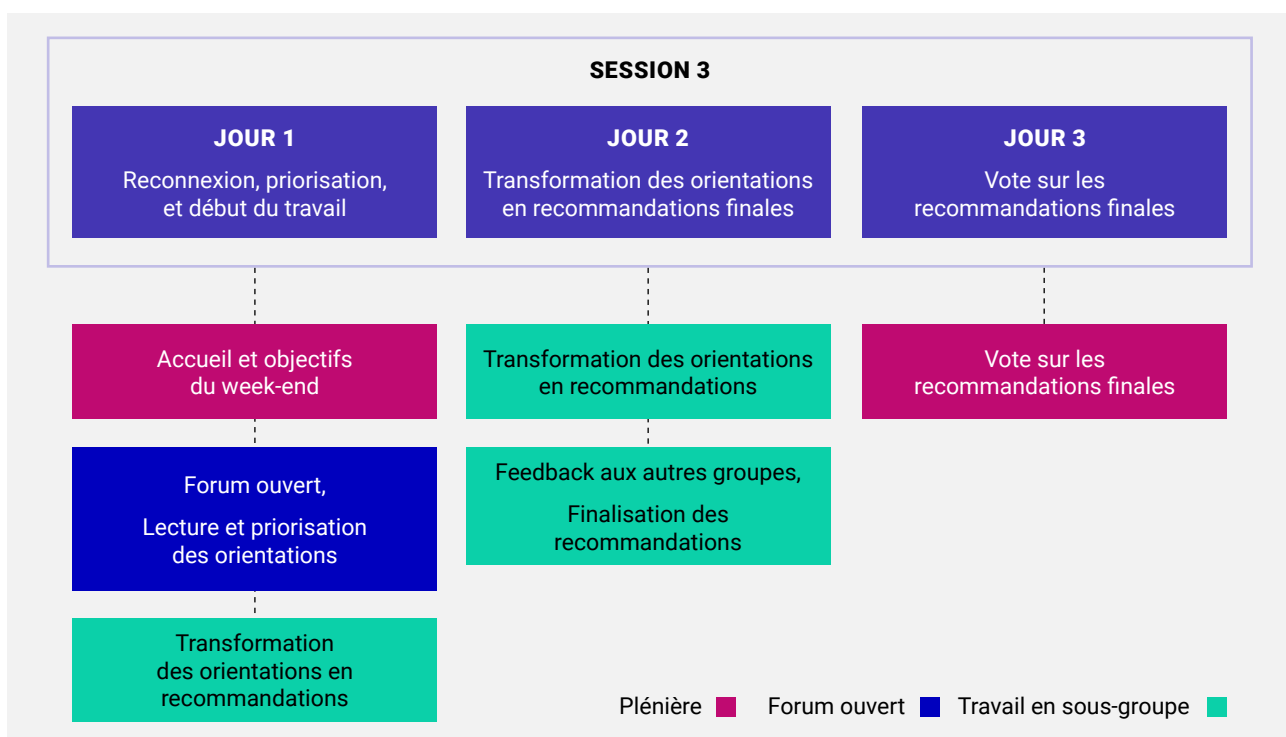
SESSION 3

JOUR 1
Reconnexion, priorisation, et début du travail

Accueil et objectifs du week-end

Forum ouvert,

Lecture et priorisation des orientations

Transformation des orientations en recommandations

JOUR 2
Transformation des orientations en recommandations finales

Transformation des orientations en recommandations

Feedback aux autres groupes,

Finalisation des recommandations

JOUR 3
Vote sur les recommandations finales

Vote sur les recommandations finales

Plénière Forum ouvert Travail en sous-groupe